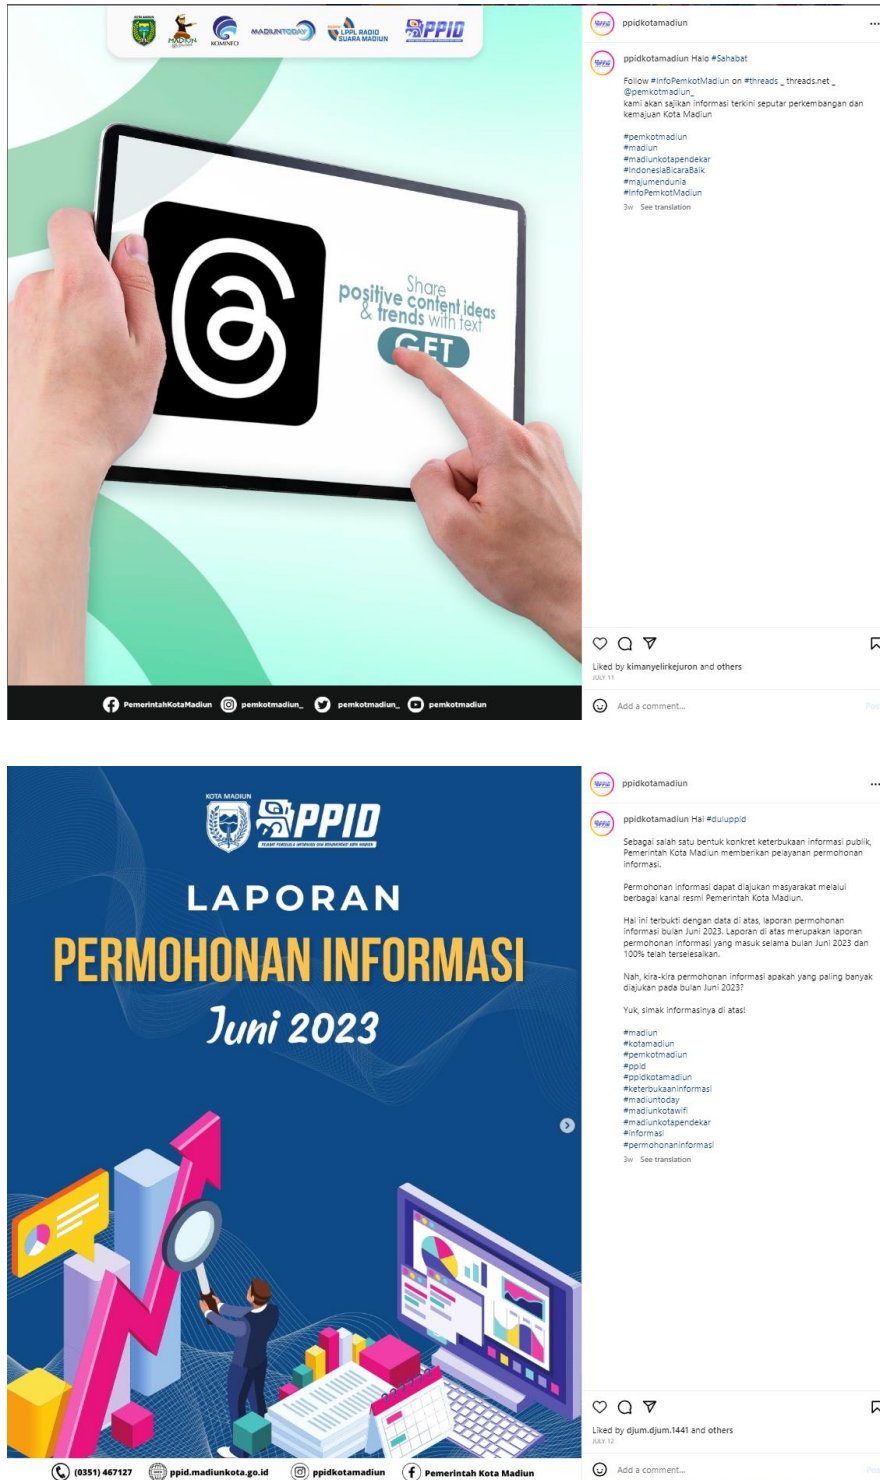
MADIUN KOMINFO MADIUNTODAY LPPL RADIO SUARA MADIUN PPID

Share positive content ideas & trends with text
GET

PemerintahKotaMadiun pemkotmadiun_ pemkotmadiun_ pemkotmadiun

ppidkotamadiun ...

ppidkotamadiun Halo #Sahabat

Follow #InfoPemkotMadiun on #threads _ threads.net _ @pemkotmadiun_
kami akan sajikan informasi terkini seputar perkembangan dan kemajuan Kota Madiun

#pemkotmadiun
#madiun
#madiunkotapendekar
#IndonesiaBicaraBaik
#majumendunia
#InfoPemkotMadiun
3w See translation

Liked by kimanyelirkejuron and others
JULY 11

Add a comment...

KOTA MADIUN
PPID

LAPORAN
PERMOHONAN INFORMASI
Juni 2023

(0351) 467127 ppid.madiunkota.go.id ppidkotamadiun Pemerintah Kota Madiun

ppidkotamadiun ...

ppidkotamadiun Hai #duluppid

Sebagai salah satu bentuk konkret keterbukaan informasi publik, Pemerintah Kota Madiun memberikan pelayanan permohonan informasi.

Permohonan informasi dapat diajukan masyarakat melalui berbagai kanal resmi Pemerintah Kota Madiun.

Hal ini terbukti dengan data di atas, laporan permohonan informasi bulan Juni 2023. Laporan di atas merupakan laporan permohonan informasi yang masuk selama bulan Juni 2023 dan 100% telah terselesaikan.

Nah, kira-kira permohonan informasi apakah yang paling banyak diajukan pada bulan Juni 2023?

Yuk, simak informasinya di atas!

#madiun
#kotamadiun
#pemkotmadiun
#ppid
#ppidkotamadiun
#keterbukaaninformasi
#madiuntoday
#madiunkotawifi
#madiunkotapendekar
#informasi
#permohonaninformasi
3w See translation

Liked by djum.djum.1441 and others
JULY 12

Add a comment...